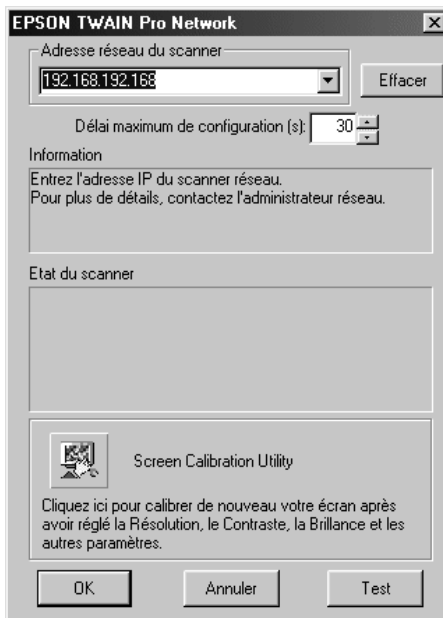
EPSON TWAIN Pro Network

Adresse réseau du scanner

192.168.192.168

Effacer

Délai maximum de configuration (s): 30

Information

Entrez l'adresse IP du scanner réseau.
Pour plus de détails, contactez l'administrateur réseau.

Etat du scanner

Screen Calibration Utility

Cliquez ici pour calibrer de nouveau votre écran après avoir réglé la Résolution, le Contraste, la Brillance et les autres paramètres.

OK

Annuler

Test